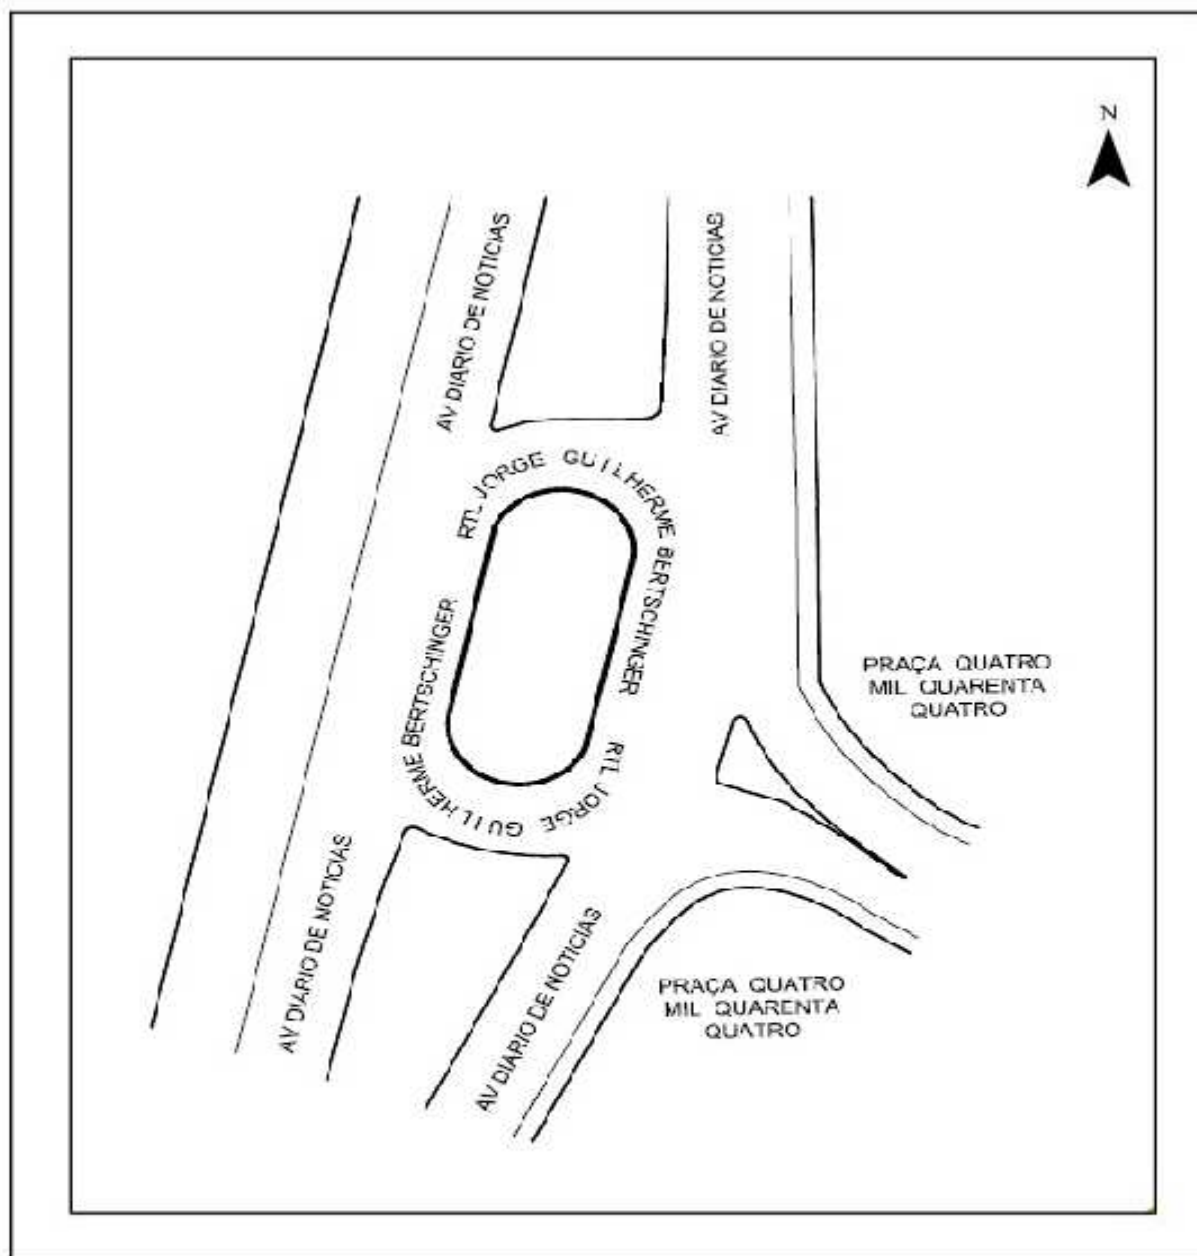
N

AV DIARIO DE NOTICIAS

AV DIARIO DE NOTICIAS

RTL JORGE GUILHERME BERTSCHINGER

RTL JORGE GUILHERME BERTSCHINGER

PRAÇA QUATRO MIL QUARENTA QUATRO

AV DIARIO DE NOTICIAS

AV DIARIO DE NOTICIAS

PRAÇA QUATRO MIL QUARENTA QUATRO